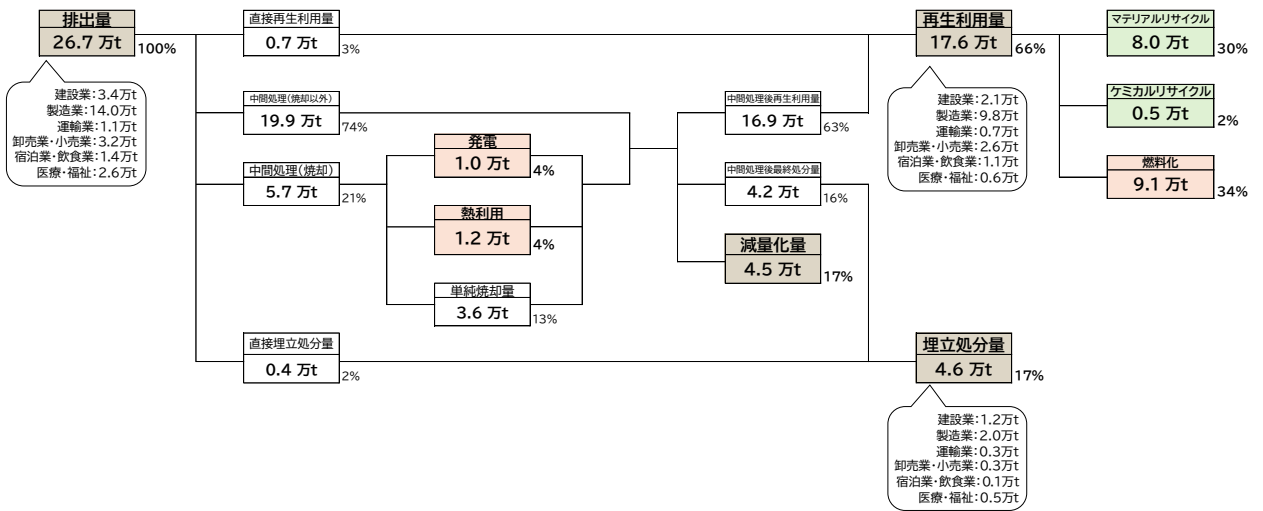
排出量
26.7 万t 100%

建設業:3.4万t
製造業:14.0万t
運輸業:1.1万t
卸売業・小売業:3.2万t
宿泊業・飲食業:1.4万t
医療・福祉:2.6万t

直接再生利用量
0.7 万t 3%

中間処理(焼却以外)
19.9 万t 74%

中間処理(焼却)
5.7 万t 21%

発電
1.0 万t 4%

熱利用
1.2 万t 4%

単純焼却量
3.6 万t 13%

直接埋立処分量
0.4 万t 2%

中間処理後再生利用量
16.9 万t 63%

中間処理後最終処分量
4.2 万t 16%

減量化量
4.5 万t 17%

再生利用量
17.6 万t 66%

建設業:2.1万t
製造業:9.8万t
運輸業:0.7万t
卸売業・小売業:2.6万t
宿泊業・飲食業:1.1万t
医療・福祉:0.6万t

マテリアルリサイクル
8.0 万t 30%

ケミカルリサイクル
0.5 万t 2%

燃料化
9.1 万t 34%

埋立処分量
4.6 万t 17%

建設業:1.2万t
製造業:2.0万t
運輸業:0.3万t
卸売業・小売業:0.3万t
宿泊業・飲食業:0.1万t
医療・福祉:0.5万t